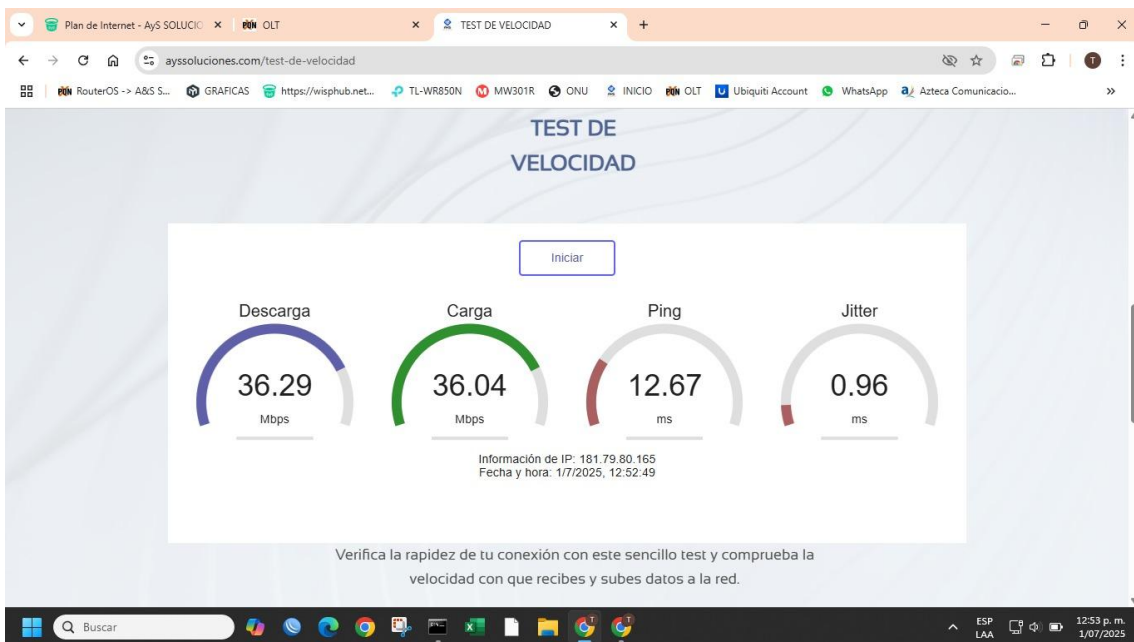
Plan de Internet - AyS SOLUCIO ×
PON OLT ×
TEST DE VELOCIDAD ×
+

ayssoluciones.com/test-de-velocidad

PON RouterOS -> A&S S... GRAFICAS https://wisphub.net... TL-WR850N MW301R ONU INICIO PON OLT Ubiquiti Account WhatsApp Azteca Comunicacio...

TEST DE VELOCIDAD

Iniciar

Descarga
36.29
Mbps

Carga
36.04
Mbps

Ping
12.67
ms

Jitter
0.96
ms

Información de IP: 181.79.80.165
Fecha y hora: 1/7/2025, 12:52:49

Verifica la rapidez de tu conexión con este sencillo test y comprueba la velocidad con que recibes y subes datos a la red.

Buscar

ESP LAA
12:53 p. m.
1/07/2025